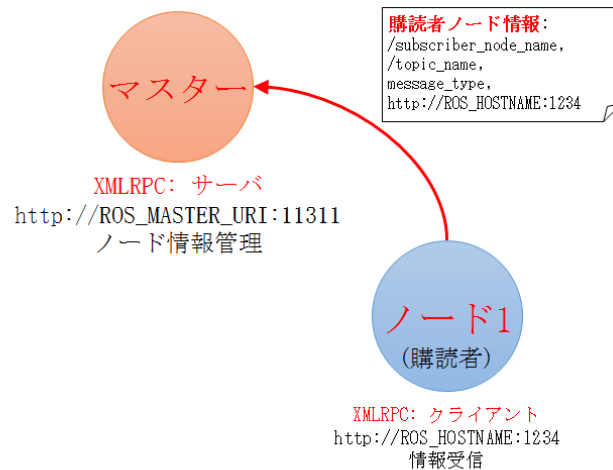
購読者ノード情報：
/subscriber_node_name,
/topic_name,
message_type,
http://ROS_HOSTNAME:1234

マスター

XMLRPC：サーバ
http://ROS_MASTER_URI:11311
ノード情報管理

ノード1
(購読者)

XMLRPC：クライアント
http://ROS_HOSTNAME:1234
情報受信